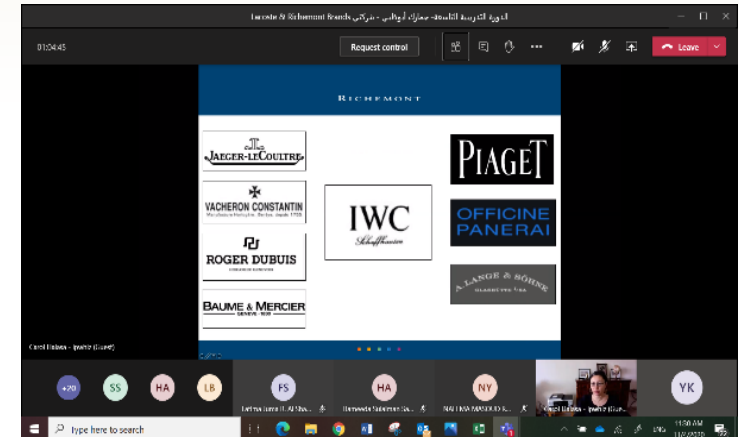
الدورة التدريبية التاسعة- جمارك أبوظبي - شركائي Lacoste & Richemont Brands

01:04:45

Request control

Leave

RICHEMONT

JAEGER-LECOULTRE

VACHERON CONSTANTIN

ROGER DUBUIS

BAUME & MERCIER

IWC Schaffhausen

PIAGET

OFFICINE PANERAI

A. LANGE & SÖHNE

Carol Dabas - Ipwhiz (Guest)

+70

SS

HA

LB

FS

HA

NY

YK

Type here to search

ENG

11:30 AM